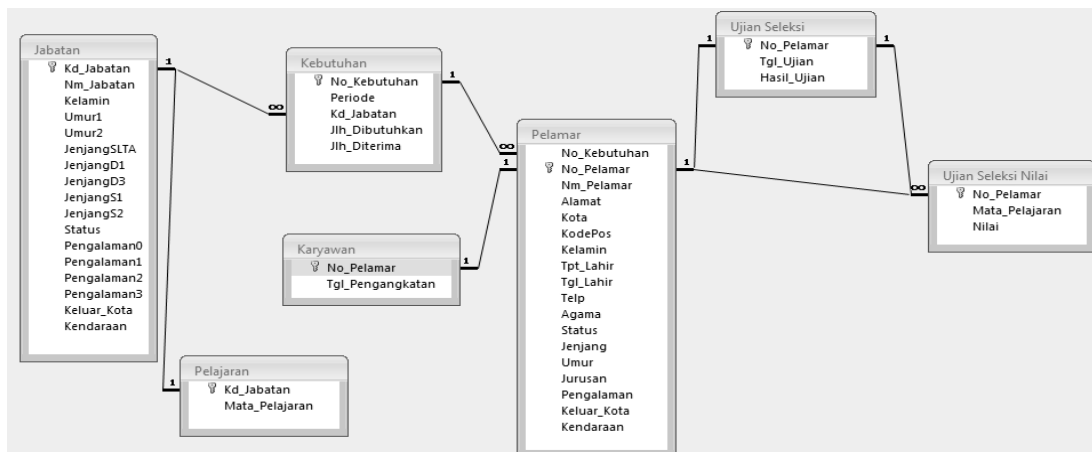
Jabatan
Kd_Jabatan
Nm_Jabatan
Kelamin
Umur1
Umur2
JenjangSLTA
JenjangD1
JenjangD3
JenjangS1
JenjangS2
Status
Pengalaman0
Pengalaman1
Pengalaman2
Pengalaman3
Keluar_Kota
Kendaraan

1

∞

Kebutuhan
No_Kebutuhan
Periode
Kd_Jabatan
Jlh_Dibutuhkan
Jlh_Diterima

1

∞

1

Karyawan
No_Pelamar
Tgl_Pengangkatan

1

1

Pelajaran
Kd_Jabatan
Mata_Pelajaran

Pelamar
No_Kebutuhan
No_Pelamar
Nm_Pelamar
Alamat
Kota
KodePos
Kelamin
Tpt_Lahir
Tgl_Lahir
Telp
Agama
Status
Jenjang
Umur
Jurusan
Pengalaman
Keluar_Kota
Kendaraan

1

1

Ujian Seleksi
No_Pelamar
Tgl_Ujian
Hasil_Ujian

1

∞

Ujian Seleksi Nilai
No_Pelamar
Mata_Pelajaran
Nilai